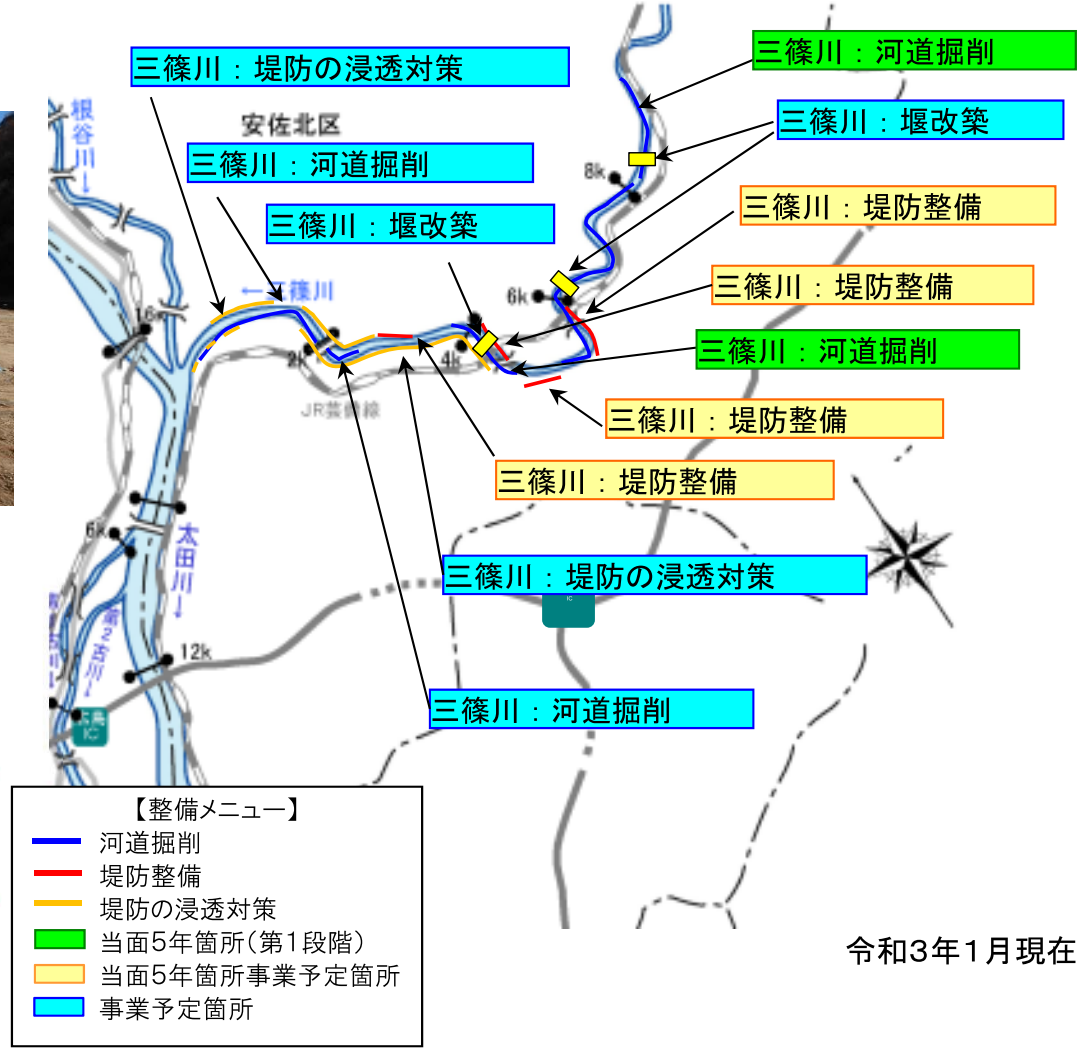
三篠川：堤防の浸透対策

三篠川：河道掘削

三篠川：堰改築

安佐北区

三篠川：河道掘削

三篠川：堰改築

三篠川：堤防整備

三篠川：堤防整備

三篠川：河道掘削

三篠川：堤防整備

三篠川：堤防整備

三篠川：堤防の浸透対策

三篠川：河道掘削

根谷川

←三篠川

太田川

8k

6k

4k

2k

16k

6k

12k

JR芸備線

【整備メニュー】
河道掘削
堤防整備
堤防の浸透対策
当面5年箇所（第1段階）
当面5年箇所事業予定箇所
事業予定箇所

令和3年1月現在